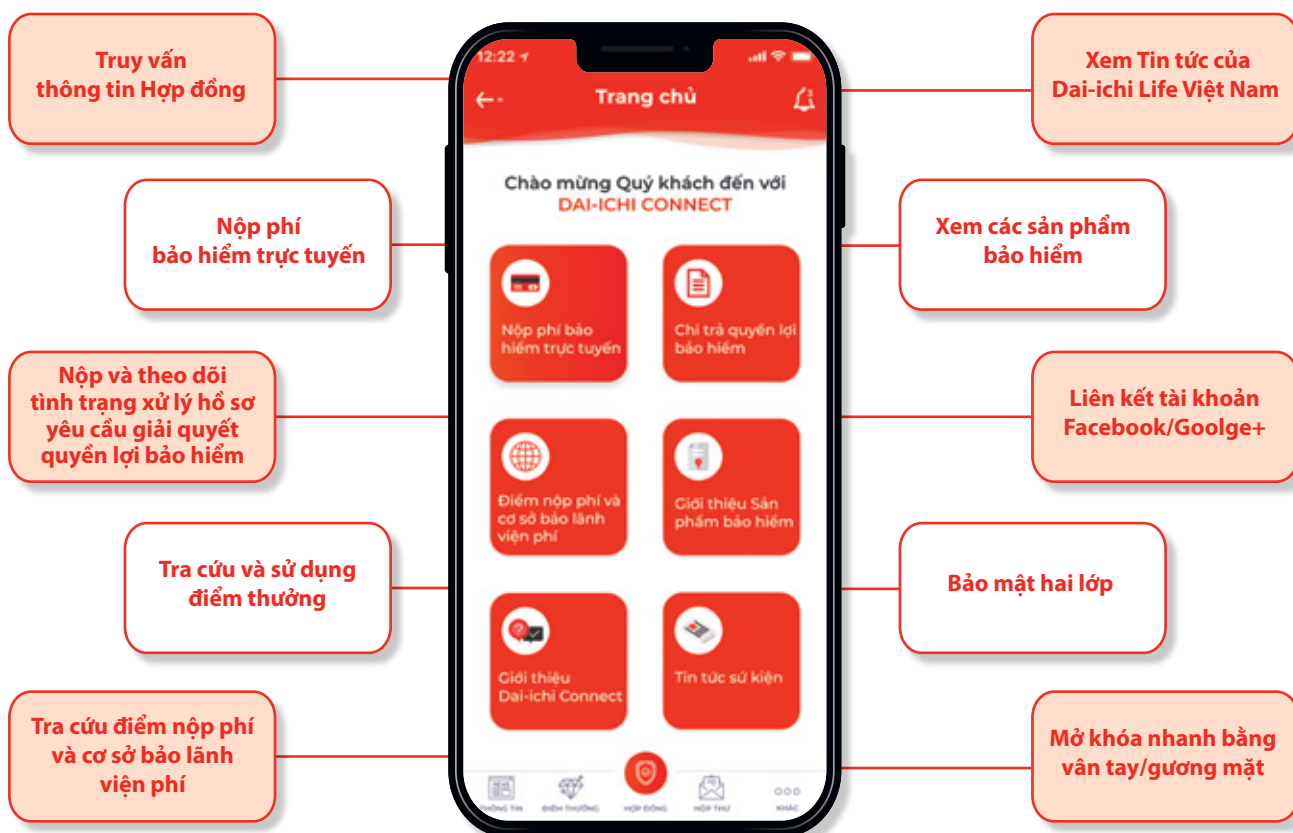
Truy vấn thông tin Hợp đồng

Nộp phí bảo hiểm trực tuyến

Nộp và theo dõi tình trạng xử lý hồ sơ yêu cầu giải quyết quyền lợi bảo hiểm

Tra cứu và sử dụng điểm thưởng

Tra cứu điểm nộp phí và cơ sở bảo lãnh viện phí

12:22

Trang chủ

Chào mừng Quý khách đến với
DAI-ICHI CONNECT

Nộp phí bảo hiểm trực tuyến

Chi trả quyền lợi bảo hiểm

Điểm nộp phí và cơ sở bảo lãnh viện phí

Giới thiệu Sản phẩm bảo hiểm

Giới thiệu Dai-ichi Connect

Tin tức sự kiện

THÔNG TIN
ĐIỂM THƯỞNG
HỢP ĐỒNG
HỘP THƯ
KHÁC

Xem Tin tức của Dai-ichi Life Việt Nam

Xem các sản phẩm bảo hiểm

Liên kết tài khoản Facebook/Goolge+

Bảo mật hai lớp

Mở khóa nhanh bằng vân tay/gương mặt